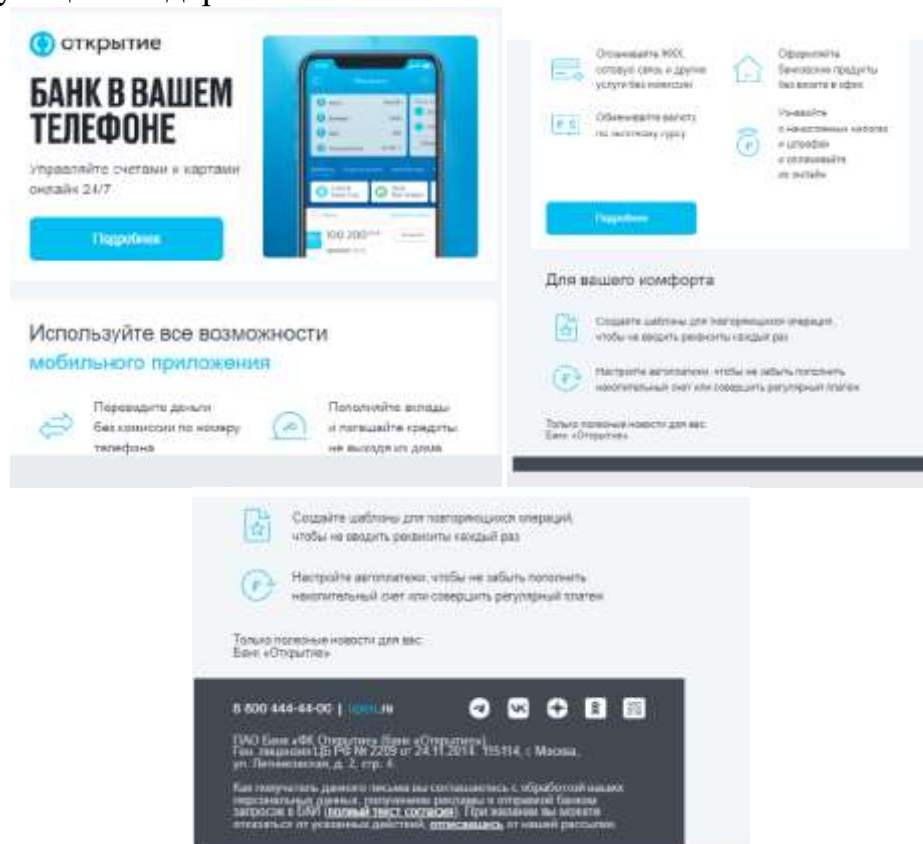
открытие

БАНК В ВАШЕМ ТЕЛЕФОНЕ

Управляйте счетами и картами онлайн 24/7

Подробнее

Используйте все возможности мобильного приложения

Переводите деньги без комиссии по номеру телефона

Пополняйте вклады и погашайте кредиты не выходя из дома

Оплачивайте ЖКХ, сотовую связь и другие услуги без комиссии

Оформляйте банковские продукты без визита в офис

Обменивайте валюту по выгодному курсу

Узнавайте о начисленных налогах и штрафах и оплачивайте их онлайн

Подробнее

Для вашего комфорта

Создайте шаблоны для повторяющихся операций, чтобы не вводить реквизиты каждый раз

Настройте автоплатежи, чтобы не забыть пополнить накопительный счет или совершить регулярный платеж

Только полезные новости для вас
Банк «Открытие»

Создайте шаблоны для повторяющихся операций, чтобы не вводить реквизиты каждый раз

Настройте автоплатежи, чтобы не забыть пополнить накопительный счет или совершить регулярный платеж

Только полезные новости для вас
Банк «Открытие»

8 800 444-44-00 | open.ru

ПАО Банк «ФК Открытие» (Банк «Открытие»)
Ген. лицензия ЦБ РФ № 2209 от 24.11.2014, 115114, г. Москва, ул. Летниковская, д. 2, стр. 4

Как получатель данного письма вы соглашаетесь с обработкой ваших персональных данных, получением рекламы и отправкой банком запросов в БКИ (полный текст согласия). При желании вы можете отказаться от указанных действий, отписавшись от нашей рассылки.